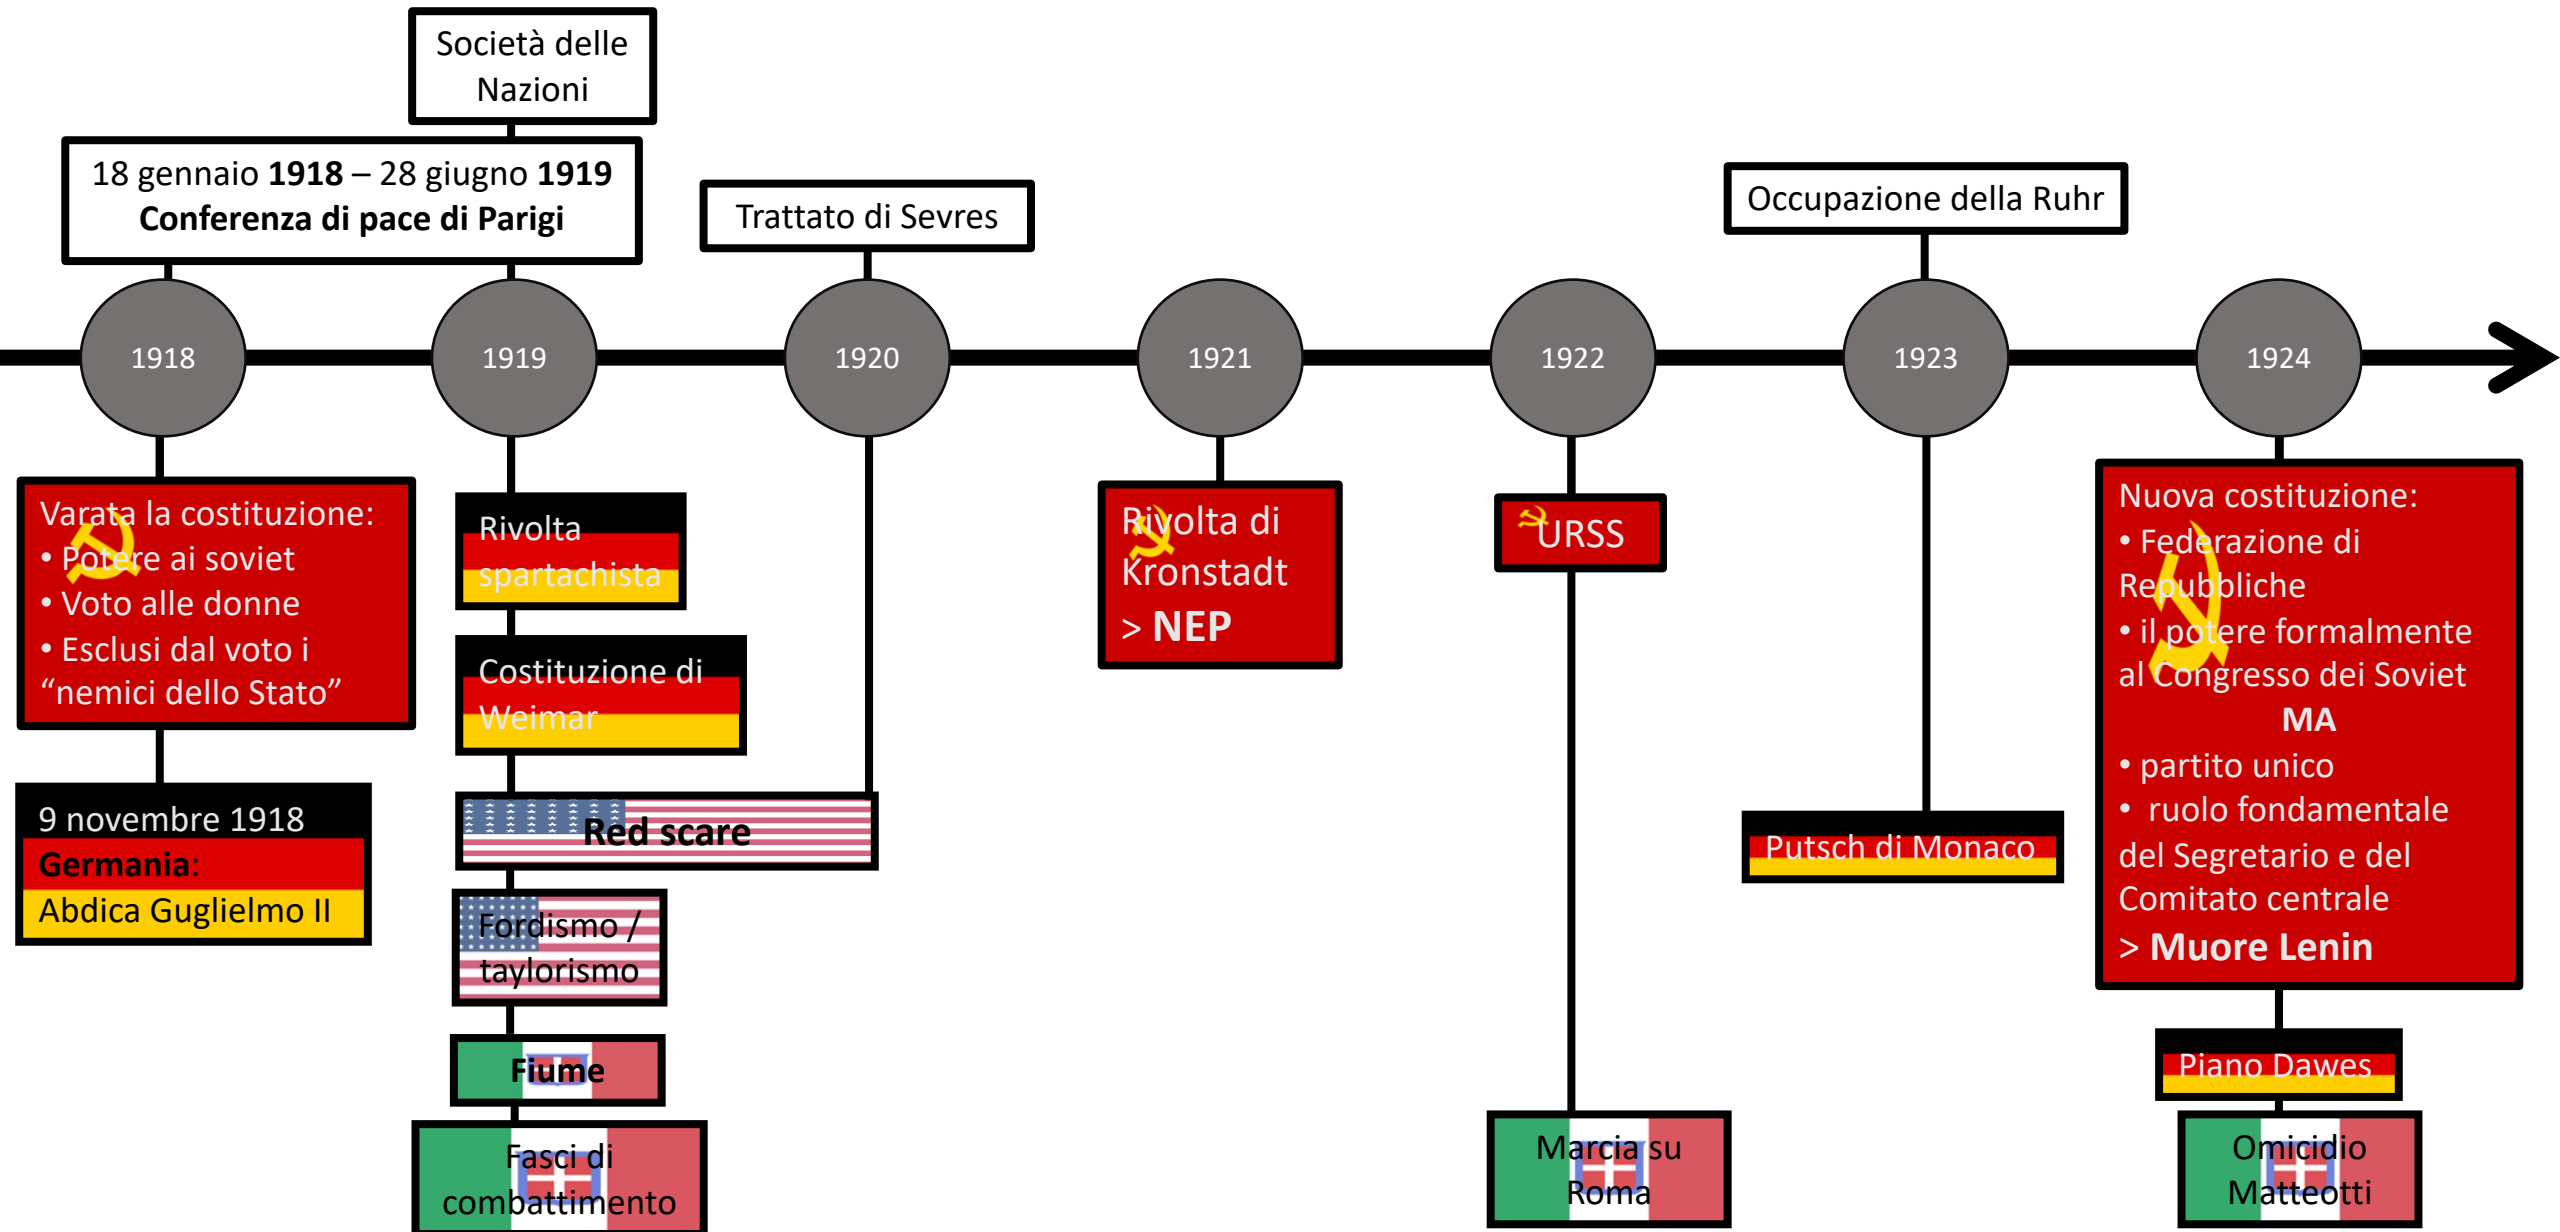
Società delle Nazioni

18 gennaio **1918** – 28 giugno **1919**
**Conferenza di pace di Parigi**

Trattato di Sevres

Occupazione della Ruhr

1918

1919

1920

1921

1922

1923

1924

Varata la costituzione:
• Potere ai soviet
• Voto alle donne
• Esclusi dal voto i "nemici dello Stato"

9 novembre 1918
**Germania**:
Abdica Guglielmo II

Rivolta spartachista

Costituzione di Weimar

**Red scare**

Fordismo / taylorismo

**Fiume**

Fasci di combattimento

Rivolta di Kronstadt
> **NEP**

URSS

Marcia su Roma

Putsch di Monaco

Nuova costituzione:
• Federazione di Repubbliche
• il potere formalmente al Congresso dei Soviet
**MA**
• partito unico
• ruolo fondamentale del Segretario e del Comitato centrale
> **Muore Lenin**

Piano Dawes

Omicidio Matteotti